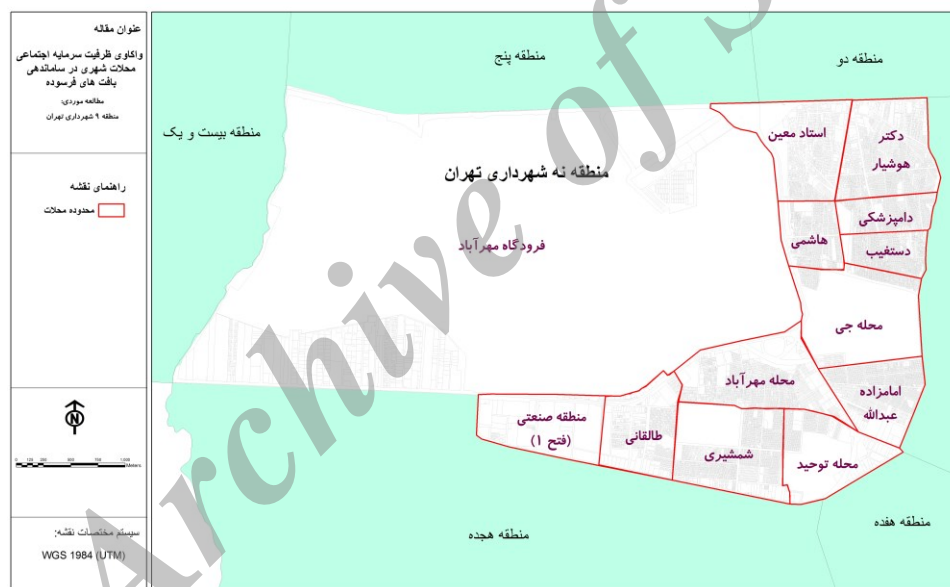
عنوان مقاله

واکاوی ظرفیت سرمایه اجتماعی محلات شهری در ساماندهی بافت های فرسوده

مطالعه موردی:
منطقه ۹ شهرداری تهران

راهنمای نقشه

محدوده محلات

N

0 125 250 500 750 1,000 Meters

سیستم مختصات نقشه:
WGS 1984 (UTM)

منطقه پنج

منطقه دو

منطقه بیست و یک

منطقه نه شهرداری تهران

فرودگاه مهرآباد

استاد معین

دکتر هوشیار

دامپزشکی

هاشمی

دستغیب

محله جی

محله مهرآباد

امامزاده عبدالله

منطقه صنعتی (فتح ۱)

طالقانی

شمشیری

محله توحید

منطقه هجده

منطقه هفده

Archive of SID